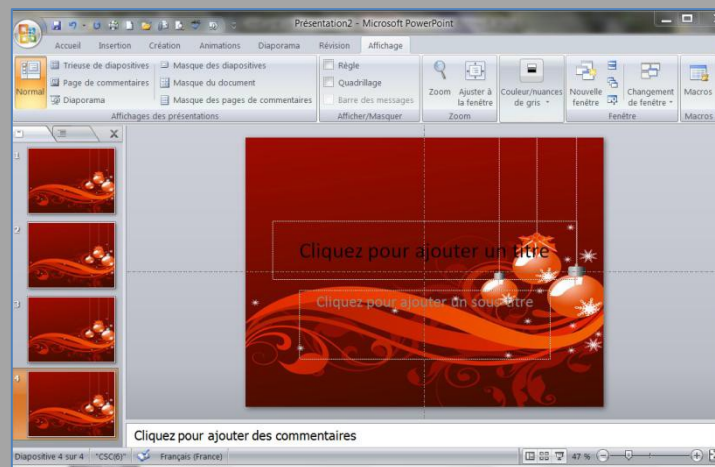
Présentation2 - Microsoft PowerPoint

Accueil Insertion Création Animations Diaporama Révision Affichage

Normal
Trieuse de diapositives
Page de commentaires
Diaporama
Masque des diapositives
Masque du document
Masque des pages de commentaires
Affichages des présentations

Règle
Quadrillage
Barre des messages
Afficher/Masquer

Zoom
Ajuster à la fenêtre
Zoom

Couleur/nuances de gris

Nouvelle fenêtre
Changement de fenêtre
Fenêtre

Macros
Macros

1
2
3
4

Cliquez pour ajouter un titre

Cliquez pour ajouter un sous-titre

Cliquez pour ajouter des commentaires

Diapositive 4 sur 4 "CSC(6)" Français (France) 47 %